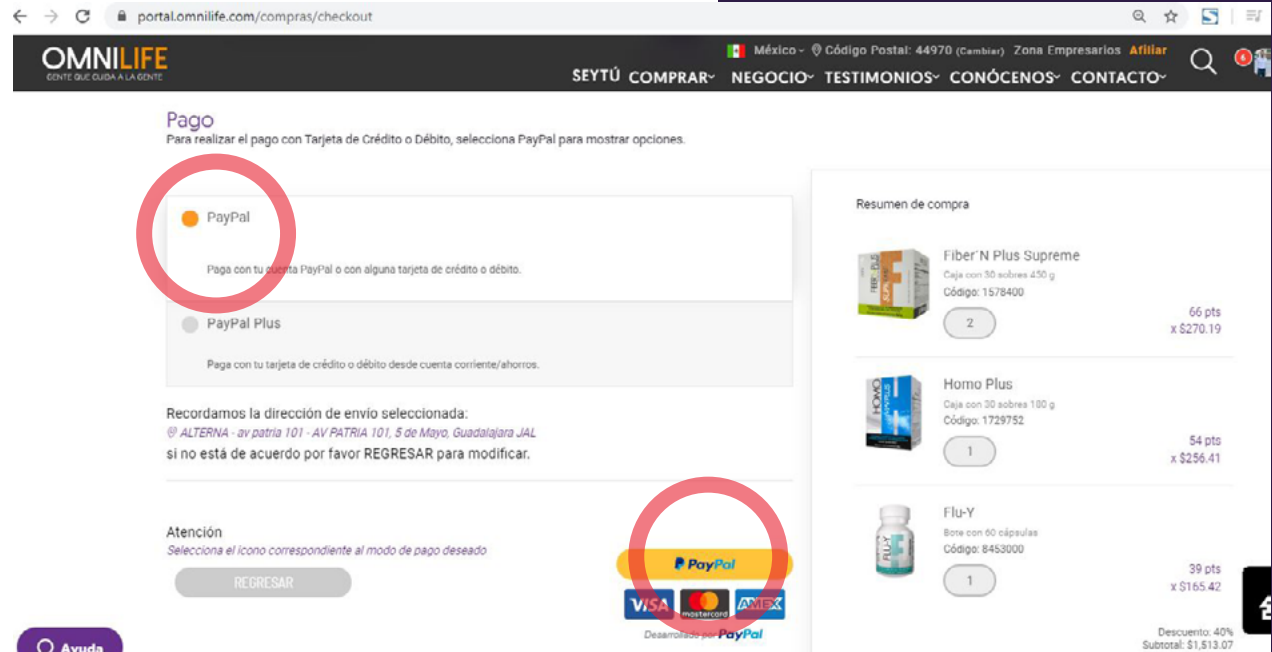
portal.omnilife.com/compras/checkout

OMNILIFE
GENTE QUE CUIDA A LA GENTE

México · Código Postal: 44970 (Cambiar) Zona Empresarios Afiliar

SEYTÚ COMPRAR NEGOCIO TESTIMONIOS CONÓCENOS CONTACTO

6

Pago
Para realizar el pago con Tarjeta de Crédito o Débito, selecciona PayPal para mostrar opciones.

PayPal

Paga con tu cuenta PayPal o con alguna tarjeta de crédito o débito.

PayPal Plus

Paga con tu tarjeta de crédito o débito desde cuenta corriente/ahorros.

Recordamos la dirección de envío seleccionada:
ALTERNA - av patria 101 - AV PATRIA 101, 5 de Mayo, Guadalajara JAL
si no está de acuerdo por favor REGRESAR para modificar.

Atención
Selecciona el icono correspondiente al modo de pago deseado

REGRESAR

PayPal

VISA mastercard AMEX

Desarrollado por PayPal

Ayuda

Resumen de compra

Fiber´N Plus Supreme
Caja con 30 sobres 450 g
Código: 1578400
2
66 pts
x $270.19

Homo Plus
Caja con 30 sobres 180 g
Código: 1729752
1
54 pts
x $256.41

Flu-Y
Bote con 60 cápsulas
Código: 8453000
1
39 pts
x $165.42

Descuento: 40%
Subtotal: $1,513.07